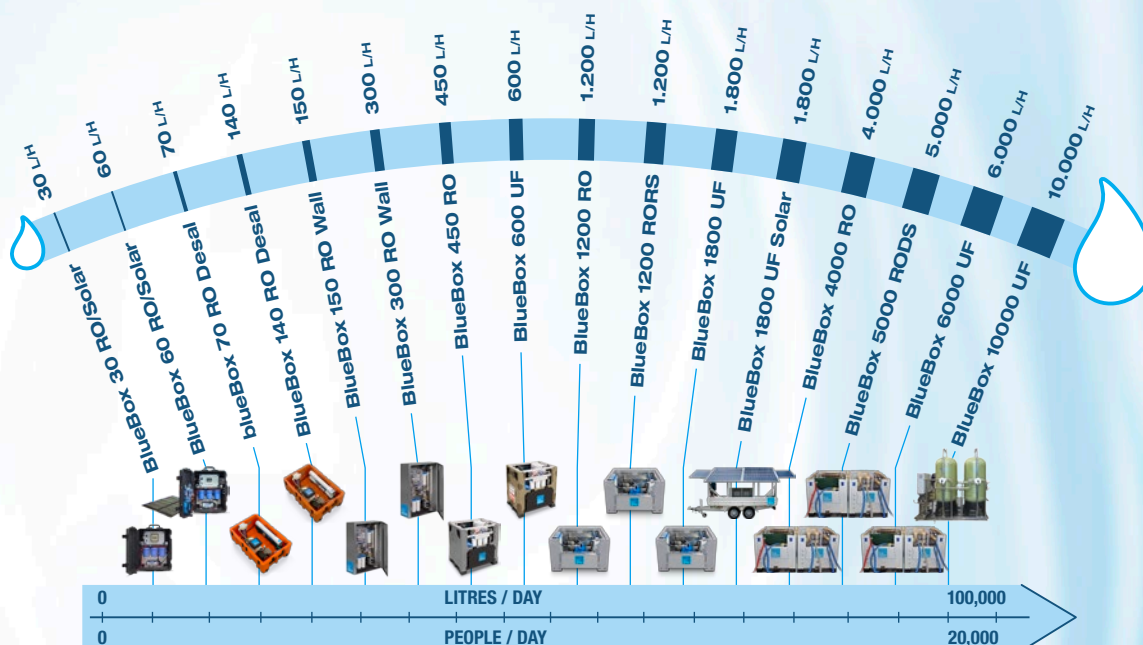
30 L/H
60 L/H
70 L/H
140 L/H
150 L/H
300 L/H
450 L/H
600 L/H
1.200 L/H
1.200 L/H
1.800 L/H
1.800 L/H
4.000 L/H
5.000 L/H
6.000 L/H
10.000 L/H

BlueBox 30 RO/Solar
BlueBox 60 RO/Solar
BlueBox 70 RO Desal
blueBox 140 RO Desal
BlueBox 150 RO Wall
BlueBox 300 RO Wall
BlueBox 450 RO
BlueBox 600 UF
BlueBox 1200 RO
BlueBox 1200 RORS
BlueBox 1800 UF
BlueBox 1800 UF Solar
BlueBox 4000 RO
BlueBox 5000 RODS
BlueBox 6000 UF
BlueBox 10000 UF

0 LITRES / DAY 100,000
0 PEOPLE / DAY 20,000